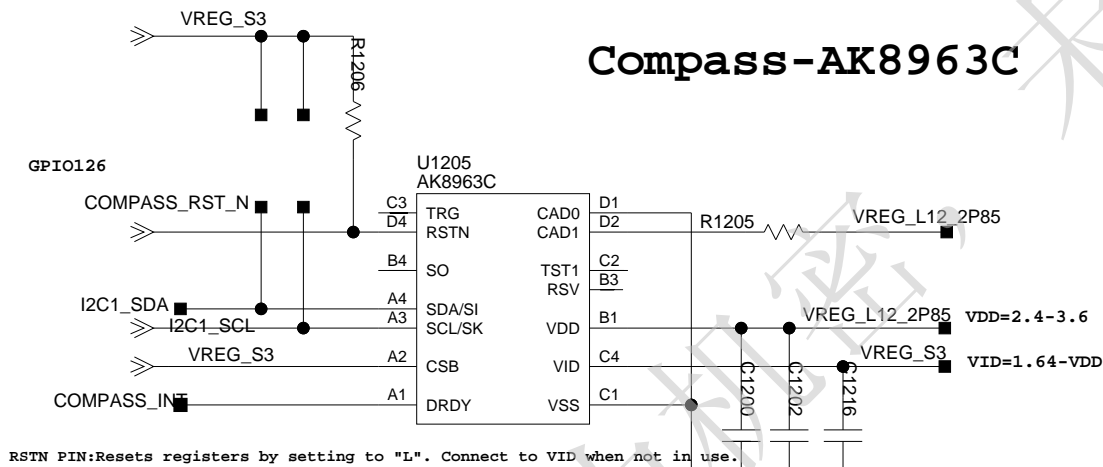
VREG_S3

R1206

Compass-AK8963C

GPIO126

U1205
AK8963C

COMPASS_RST_N

C3 TRG
D4 RSTN
B4 SO
A4 SDA/SI
A3 SCL/SK
A2 CSB
A1 DRDY

CAD0 D1
CAD1 D2
TST1 C2
RSV B3
VDD B1
VID C4
VSS C1

R1205

VREG_L12_2P85

I2C1_SDA
I2C1_SCL
VREG_S3
COMPASS_INT

VREG_L12_2P85 VDD=2.4-3.6
VREG_S3 VID=1.64-VDD

C1200
C1202
C1216

RSTN PIN:Resets registers by setting to "L". Connect to VID when not in use.